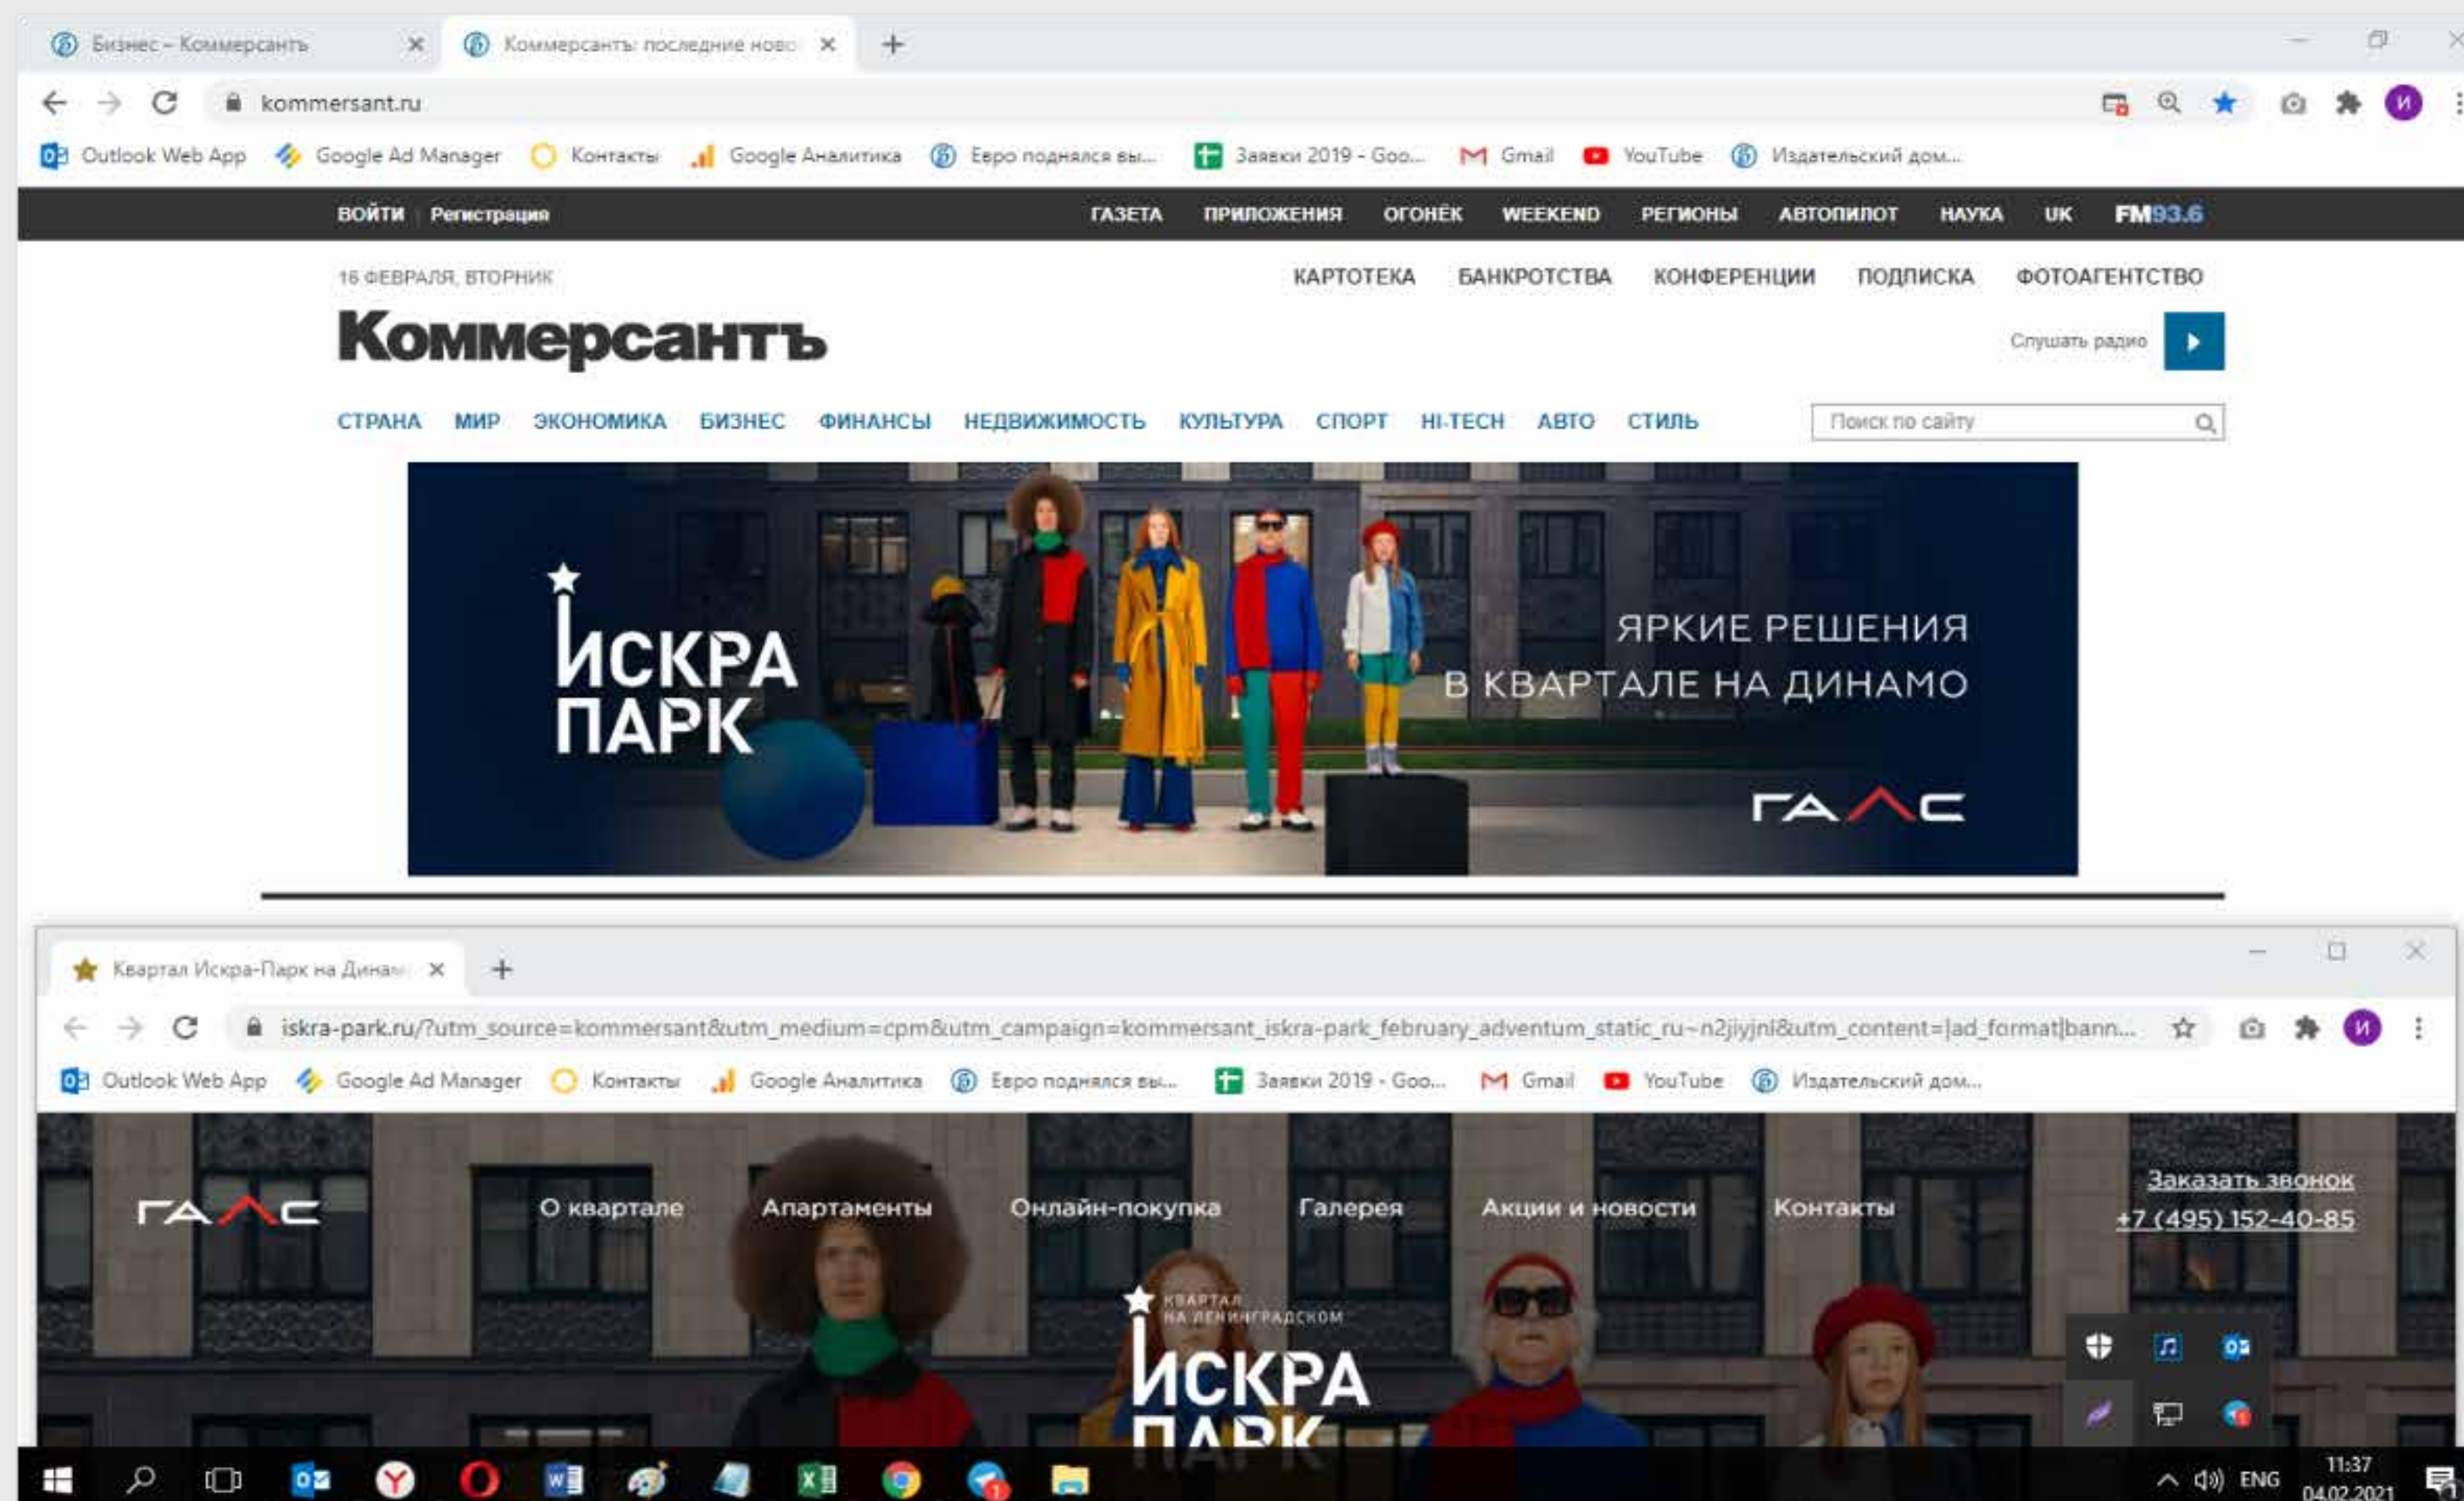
Бизнес – Коммерсантъ
Коммерсантъ: последние ново
kommersant.ru
Outlook Web App Google Ad Manager Контакты Google Аналитика Евро поднялся вы... Заявки 2019 - Goo... Gmail YouTube Издательский дом...

ВОЙТИ Регистрация ГАЗЕТА ПРИЛОЖЕНИЯ ОГОНЁК WEEKEND РЕГИОНЫ АВТОПИЛОТ НАУКА UK FM93.6

16 ФЕВРАЛЯ, ВТОРНИК
КАРТОТЕКА БАНКРОТСТВА КОНФЕРЕНЦИИ ПОДПИСКА ФОТОАГЕНТСТВО

Коммерсантъ

Слушать радио

СТРАНА МИР ЭКОНОМИКА БИЗНЕС ФИНАНСЫ НЕДВИЖИМОСТЬ КУЛЬТУРА СПОРТ HI-TECH АВТО СТИЛЬ

Поиск по сайту

ИСКРА ПАРК
ЯРКИЕ РЕШЕНИЯ
В КВАРТАЛЕ НА ДИНАМО
ГАЛС

Квартал Искра-Парк на Динам
iskra-park.ru/?utm_source=kommersant&utm_medium=cpm&utm_campaign=kommersant_iskra-park_february_adventum_static_ru~n2jiyjnl&utm_content=|ad_format|bann...
Outlook Web App Google Ad Manager Контакты Google Аналитика Евро поднялся вы... Заявки 2019 - Goo... Gmail YouTube Издательский дом...

ГАЛС
О квартале Апартаменты Онлайн-покупка Галерея Акции и новости Контакты
Заказать звонок
+7 (495) 152-40-85

КВАРТАЛ НА ЛЕНИНГРАДСКОМ
ИСКРА ПАРК

ENG 11:37 04.02.2021